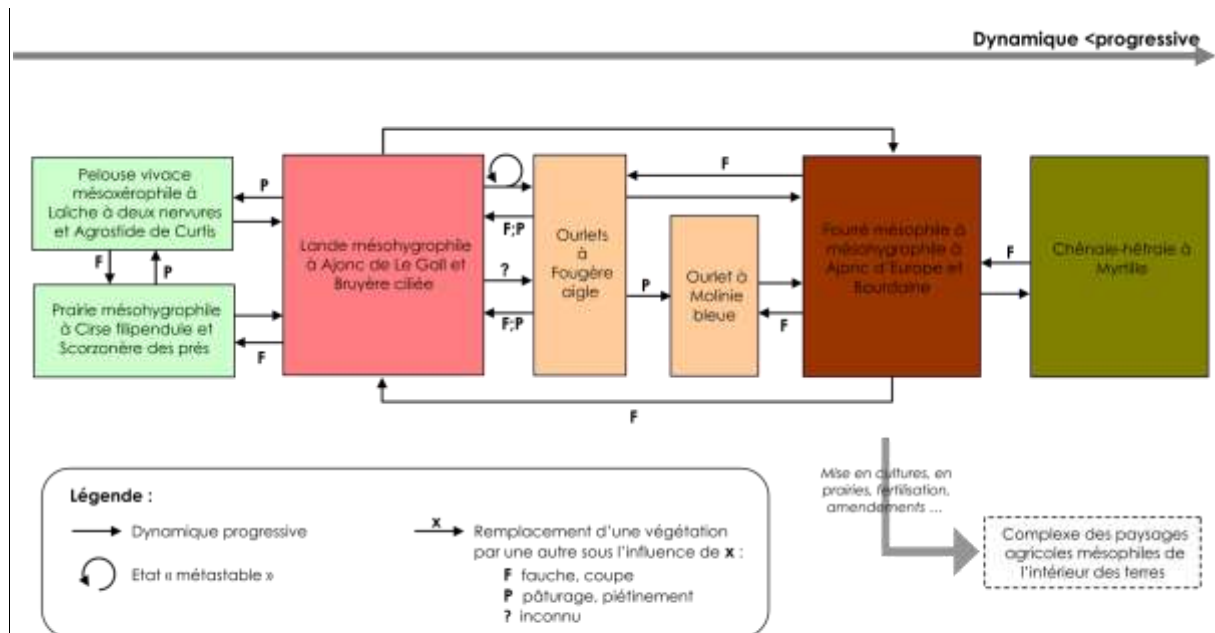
Dynamique <progressive

Pelouse vivace mésoxérophile à Laîche à deux nervures et Agrostide de Curtis

P

F

P

Prairie mésohygrophile à Cirse filipendule et Scorzonère des prés

F

Lande mésohygrophile à Ajonc de Le Gall et Bruyère ciliée

F;P

?

F;P

Ourlets à Fougère aigle

P

Ourlet à Molinie bleue

F

F

Fourré mésophile à mésohygrophile à Ajonc d'Europe et Bourdaine

F

Chênaie-hêtraie à Myrtille

F

Mise en cultures, en prairies, fertilisation, amendements …

Complexe des paysages agricoles mésophiles de l'intérieur des terres

Légende :

Dynamique progressive

Etat « métastable »

x

Remplacement d'une végétation par une autre sous l'influence de **x** :

**F** fauche, coupe

**P** pâturage, piétinement

**?** inconnu